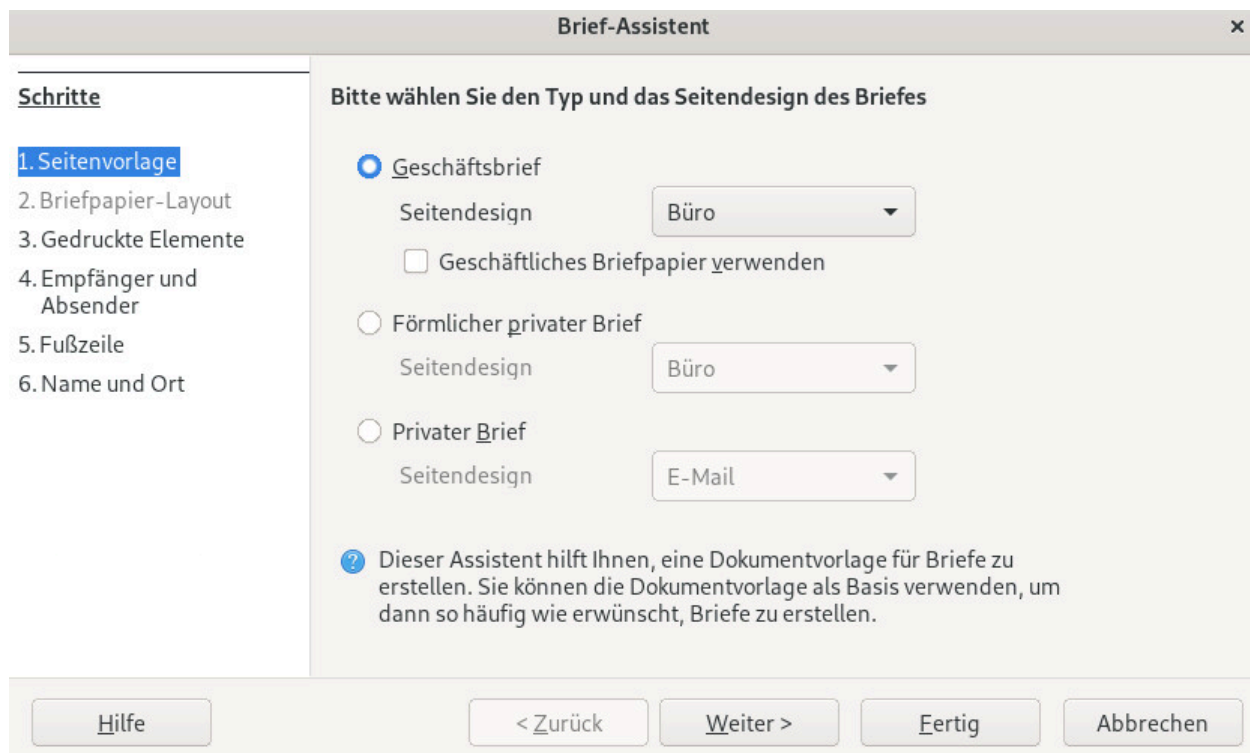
Brief-Assistent

×

Schritte

1. Seitenvorlage
2. Briefpapier-Layout
3. Gedruckte Elemente
4. Empfänger und Absender
5. Fußzeile
6. Name und Ort

Bitte wählen Sie den Typ und das Seitendesign des Briefes

Geschäftsbrief

Seitendesign Büro

Geschäftliches Briefpapier verwenden

Förmlicher privater Brief

Seitendesign Büro

Privater Brief

Seitendesign E-Mail

Dieser Assistent hilft Ihnen, eine Dokumentvorlage für Briefe zu erstellen. Sie können die Dokumentvorlage als Basis verwenden, um dann so häufig wie erwünscht, Briefe zu erstellen.

Hilfe

< Zurück

Weiter >

Fertig

Abbrechen